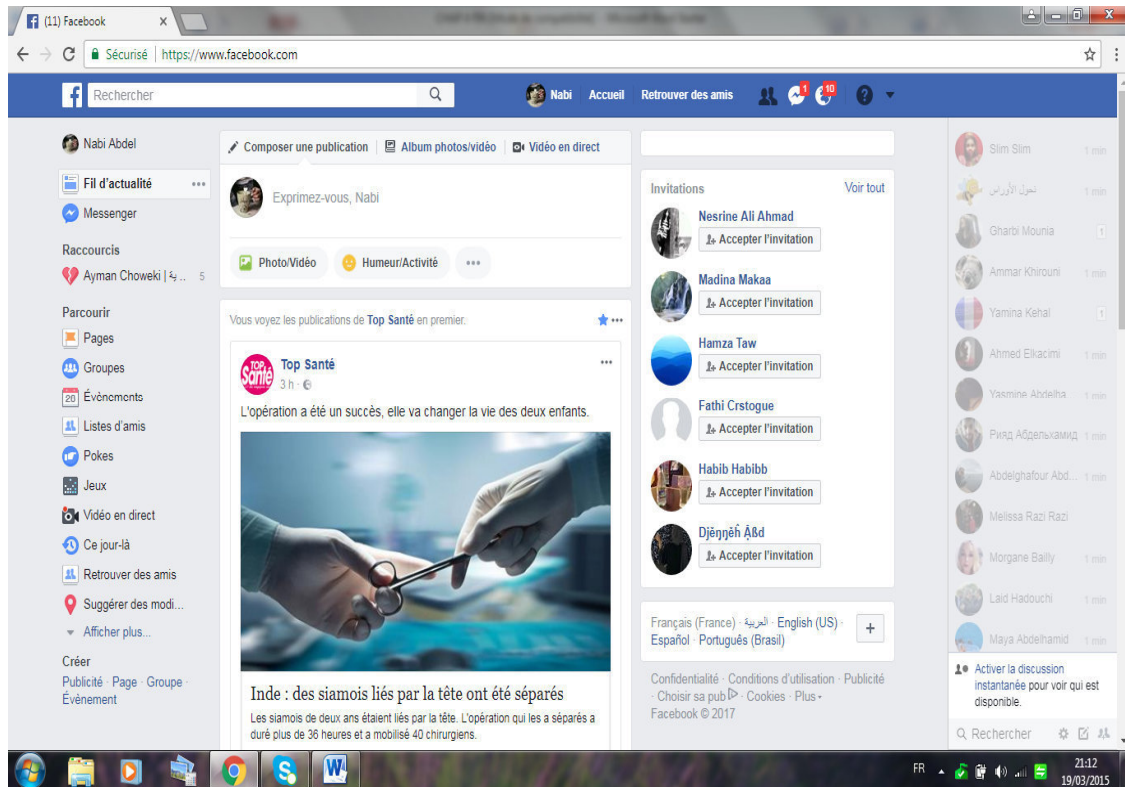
(11) Facebook ×

Sécurisé | https://www.facebook.com

Rechercher

Nabi Accueil Retrouver des amis 1 10

Nabi Abdel

Fil d'actualité ...

Messenger

Raccourcis

Ayman Choweki | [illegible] 5

Parcourir

Pages

Groupes

Évènements

Listes d'amis

Pokes

Jeux

Vidéo en direct

Ce jour-là

Retrouver des amis

Suggérer des modi...

Afficher plus...

Créer

Publicité · Page · Groupe · Évènement

Composer une publication | Album photos/vidéo | Vidéo en direct

Exprimez-vous, Nabi

Photo/Vidéo Humeur/Activité ...

Vous voyez les publications de Top Santé en premier.

Top Santé

3 h ·

L'opération a été un succès, elle va changer la vie des deux enfants.

Inde : des siamois liés par la tête ont été séparés

Les siamois de deux ans étaient liés par la tête. L'opération qui les a séparés a duré plus de 36 heures et a mobilisé 40 chirurgiens.

Invitations Voir tout

Nesrine Ali Ahmad
Accepter l'invitation

Madina Makaa
Accepter l'invitation

Hamza Taw
Accepter l'invitation

Fathi Crstogue
Accepter l'invitation

Habib Habibb
Accepter l'invitation

Djêŋŋêĥ Ắßd
Accepter l'invitation

Français (France) · العربية · English (US) · Español · Português (Brasil)

Confidentialité · Conditions d'utilisation · Publicité · Choisir sa pub · Cookies · Plus · Facebook © 2017

Slim Slim 1 min
نعول الأوراس 1 min
Gharbi Mounia
Ammar Khirouni 1 min
Yamina Kehal
Ahmed Elkacimi 1 min
Yasmine Abdelha 1 min
Рияд Абдельхамид 1 min
Abdelghafour Abd... 1 min
Melissa Razi Razi
Morgane Bailly 1 min
Laid Hadouchi 1 min
Maya Abdelhamid 1 min

Activer la discussion instantanée pour voir qui est disponible.

Rechercher

FR 21:12 19/03/2015